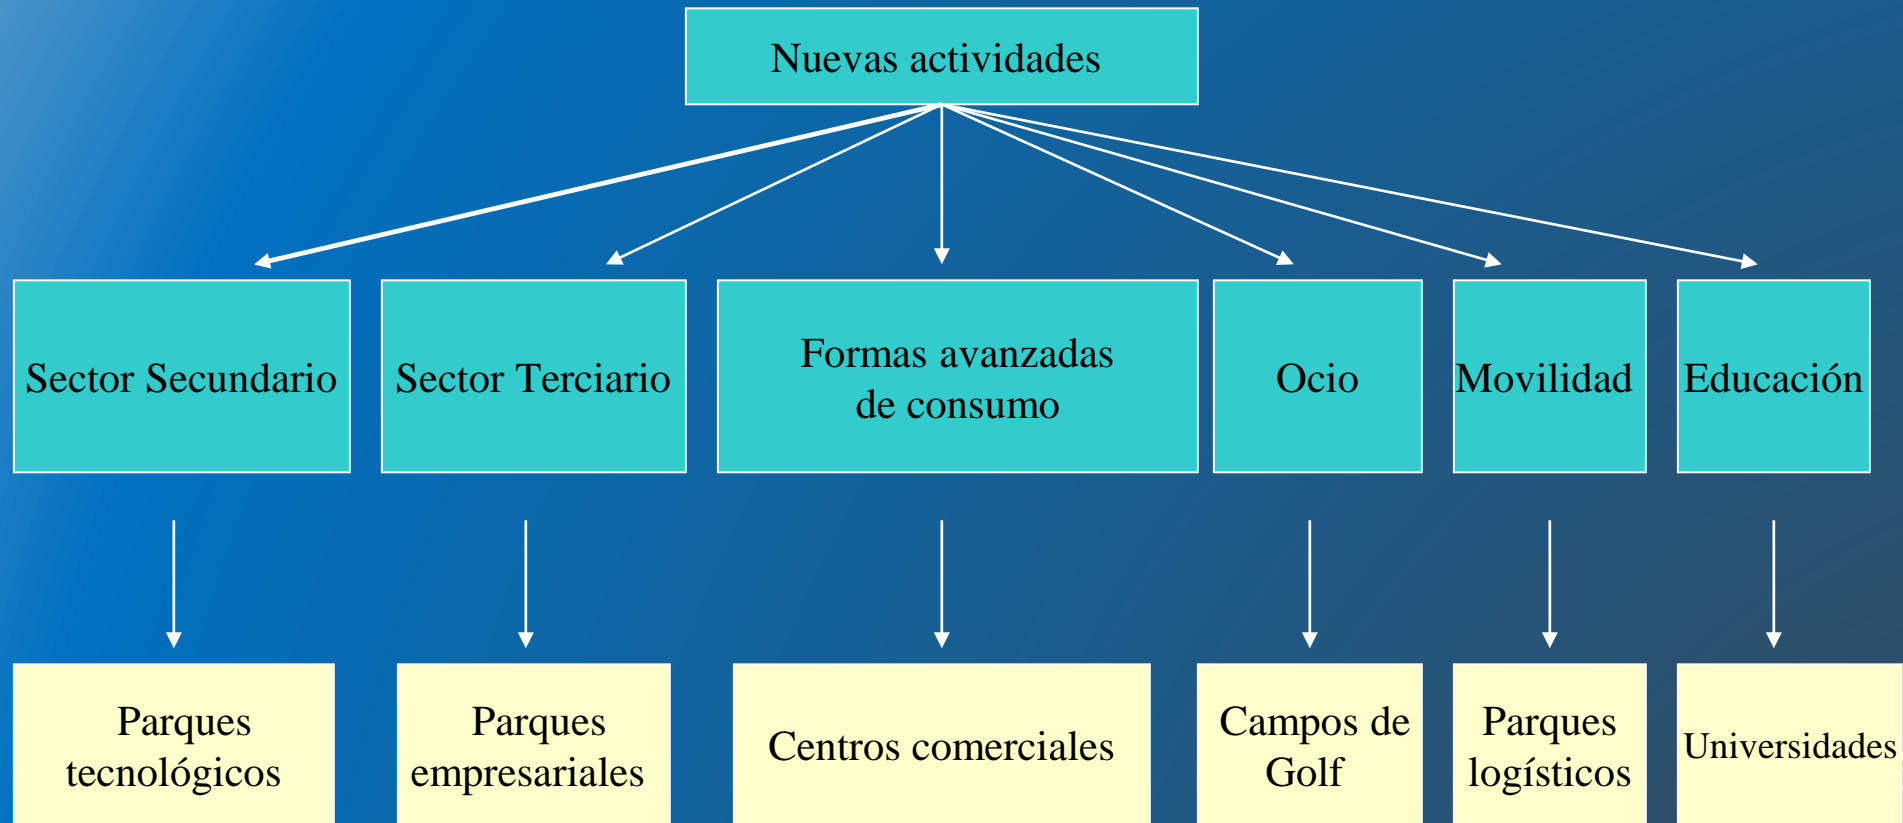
Nuevas actividades

Sector Secundario

Sector Terciario

Formas avanzadas de consumo

Ocio

Movilidad

Educación

Parques tecnológicos

Parques empresariales

Centros comerciales

Campos de Golf

Parques logísticos

Universidades